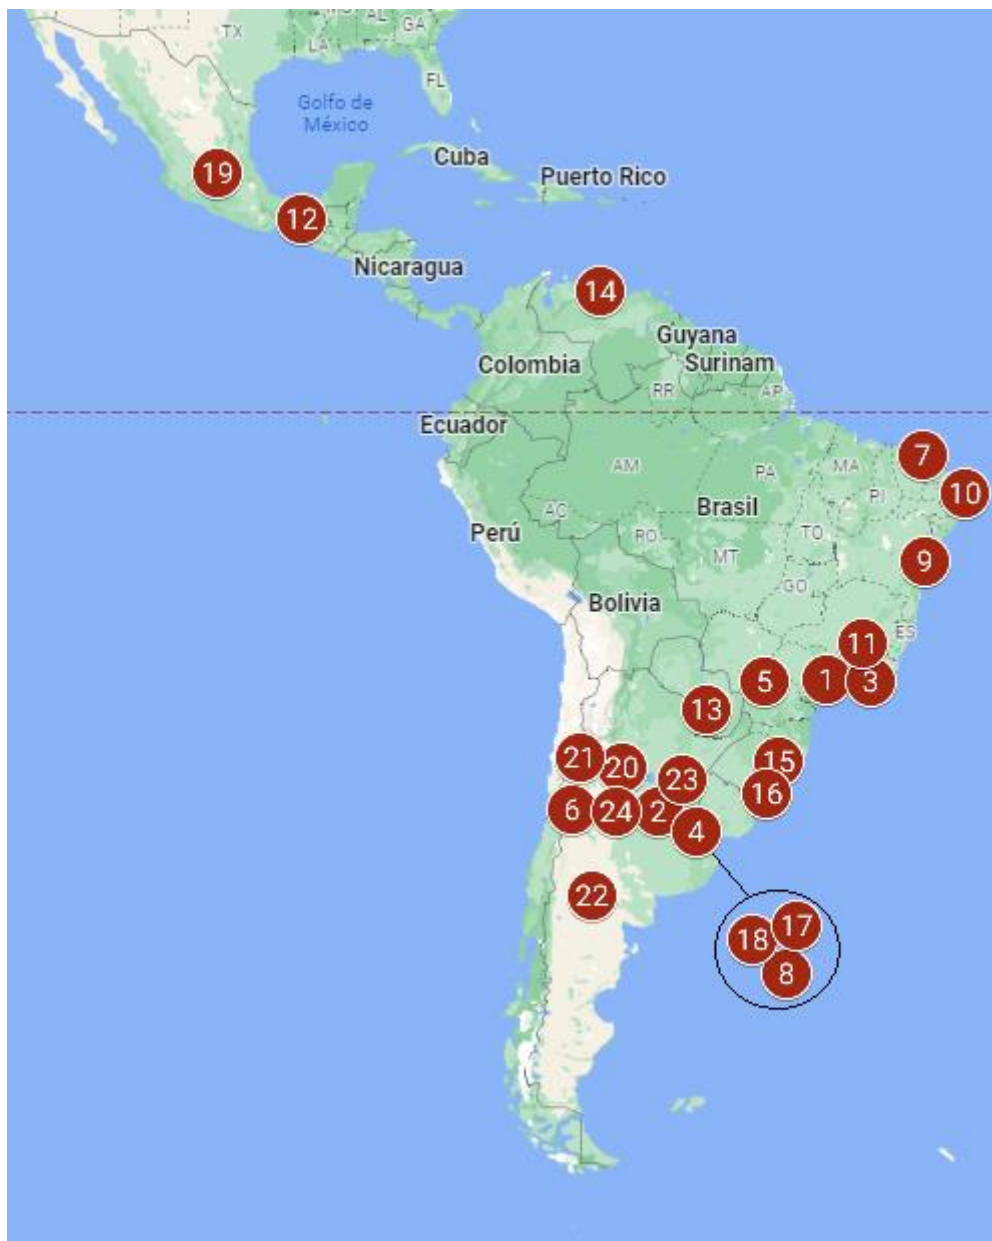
TX
LA
AL
GA
FL
Golfo de México
Cuba
Puerto Rico
19
12
Nicaragua
14
Guyana
Colombia
Surinam
RR
AP
Ecuador
7
AM
PA
MA
10
PI
Brasil
AC
Perú
RO
TO
MT
9
GO
Bolivia
ES
11
5
1
3
13
21
20
15
23
16
6
24
2
4
22
18
17
8